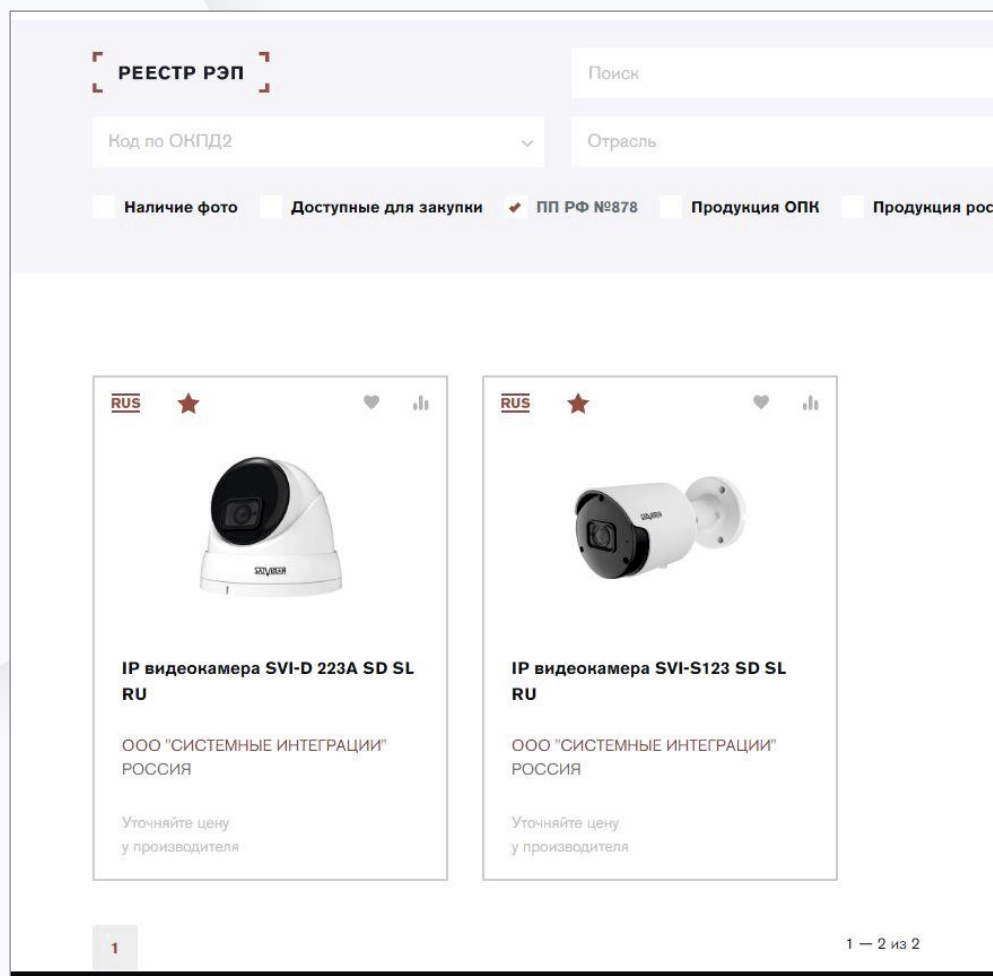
РЕЕСТР РЭП

Поиск

Код по ОКПД2

Отрасль

Наличие фото Доступные для закупки ПП РФ №878 Продукция ОПК Продукция рос

RUS

IP видеокамера SVI-D 223A SD SL RU

ООО "СИСТЕМНЫЕ ИНТЕГРАЦИИ" РОССИЯ

Уточняйте цену у производителя

RUS

IP видеокамера SVI-S123 SD SL RU

ООО "СИСТЕМНЫЕ ИНТЕГРАЦИИ" РОССИЯ

Уточняйте цену у производителя

1

1 — 2 из 2